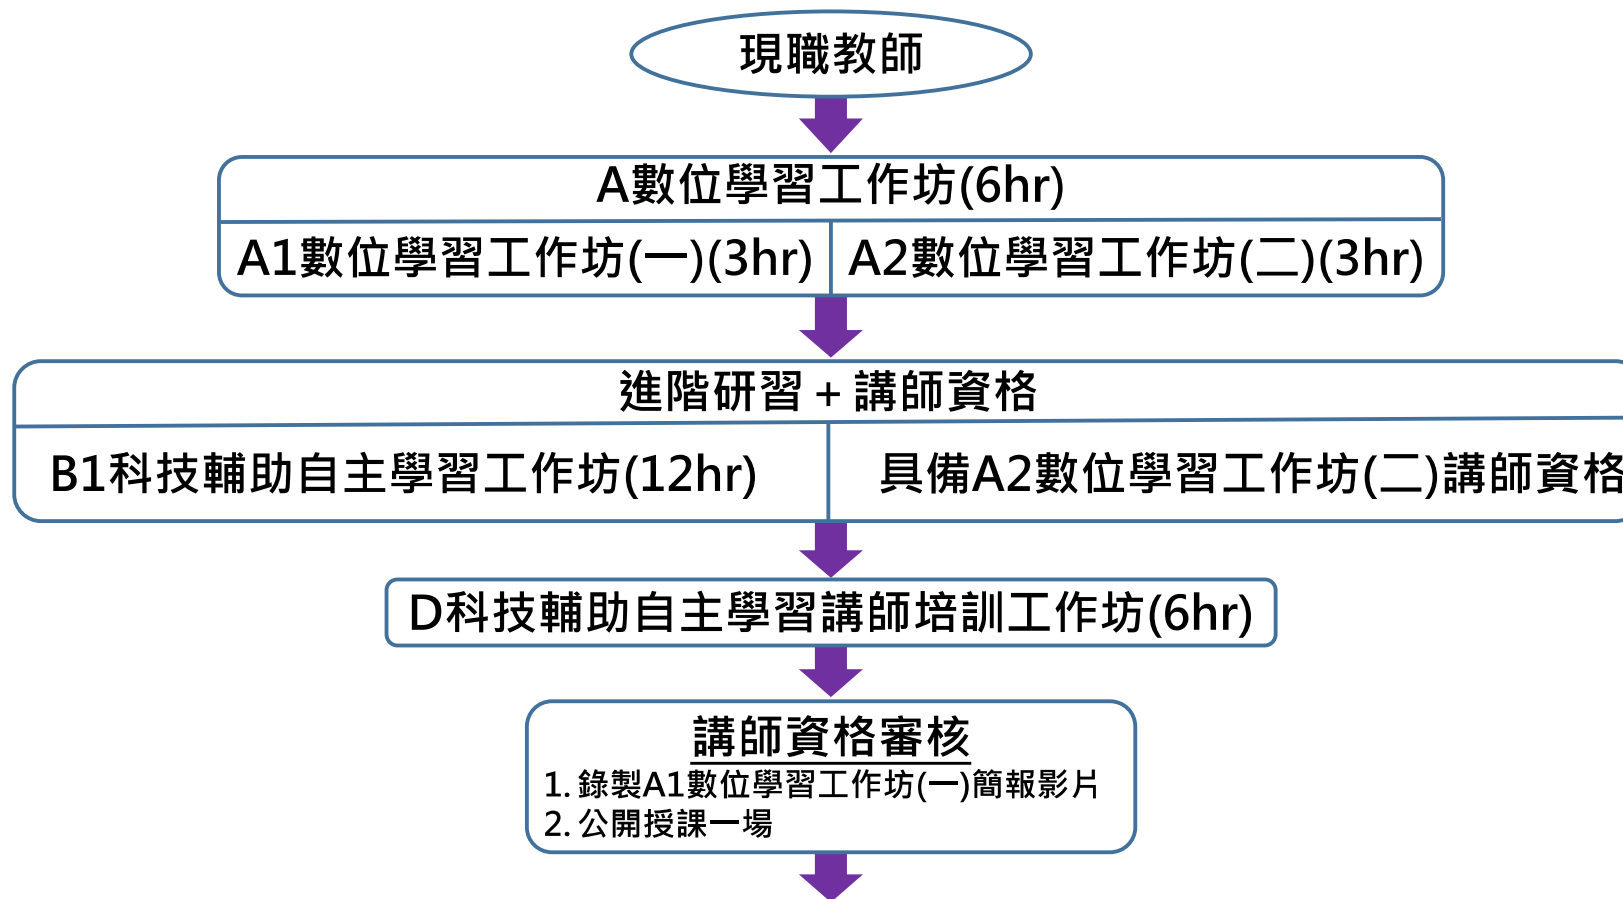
現職教師

A數位學習工作坊(6hr)

A1數位學習工作坊(一)(3hr)

A2數位學習工作坊(二)(3hr)

進階研習 + 講師資格

B1科技輔助自主學習工作坊(12hr)

具備A2數位學習工作坊(二)講師資格

D科技輔助自主學習講師培訓工作坊(6hr)

講師資格審核

1. 錄製A1數位學習工作坊(一)簡報影片
2. 公開授課一場